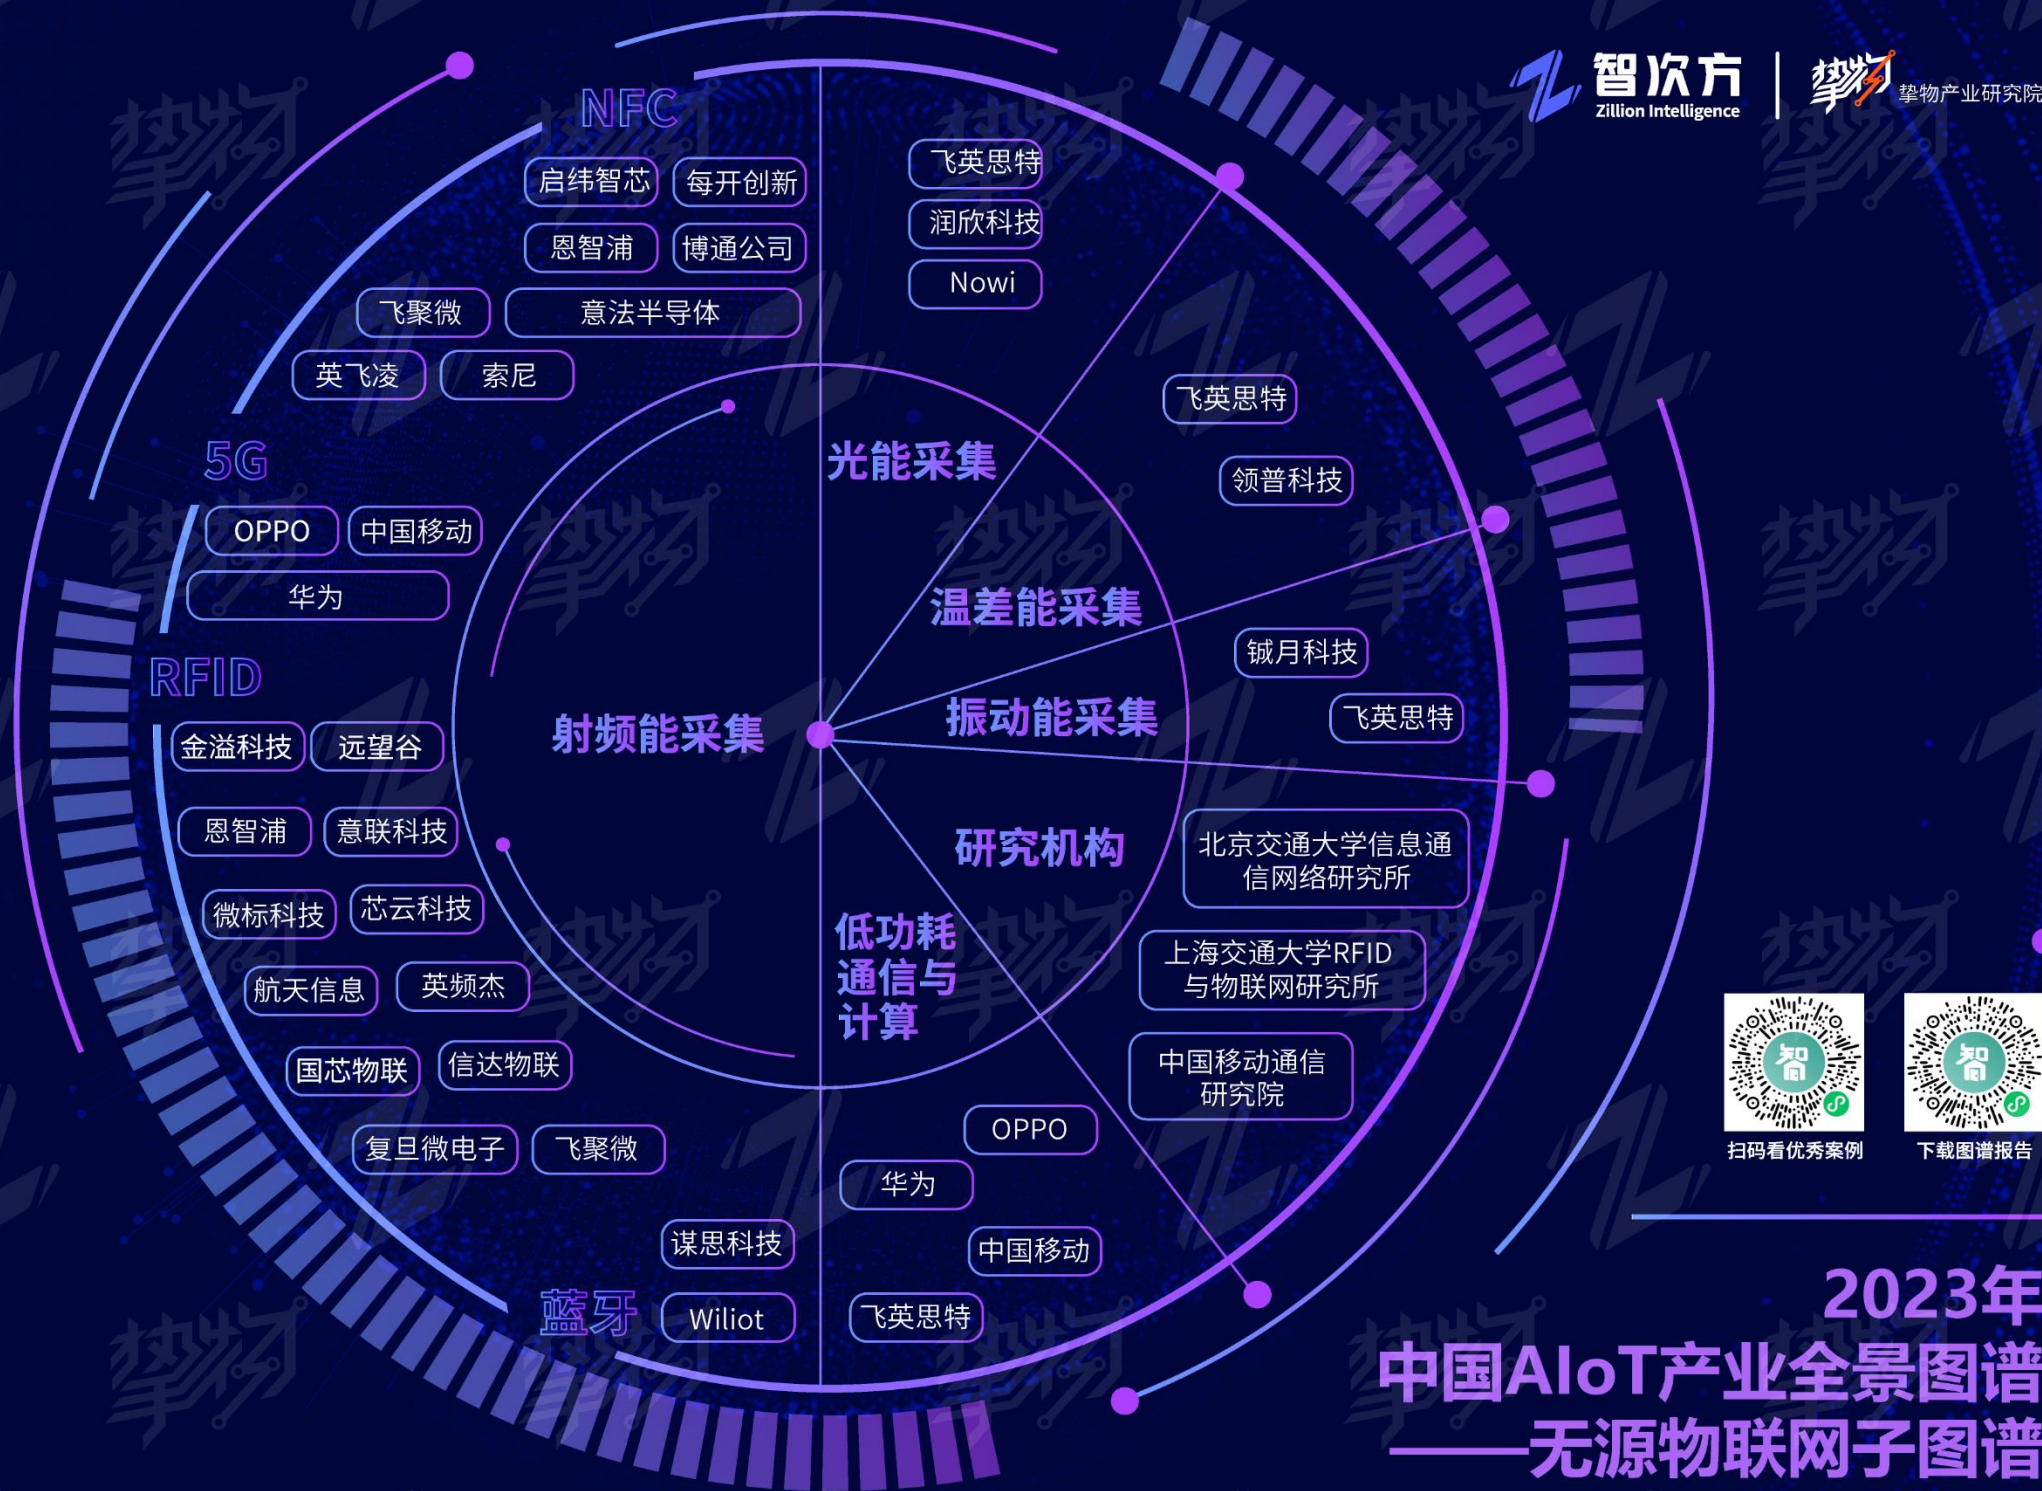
智次方 Zillion Intelligence | 挚物 挚物产业研究院

NFC
启纬智芯 每开创新
恩智浦 博通公司
飞聚微 意法半导体
英飞凌 索尼

5G
OPPO 中国移动
华为

RFID
金溢科技 远望谷
恩智浦 意联科技
微标科技 芯云科技
航天信息 英频杰
国芯物联 信达物联
复旦微电子 飞聚微

蓝牙
谋思科技
Wiliot

射频能采集

光能采集
飞英思特
润欣科技
Nowi

温差能采集
飞英思特
领普科技

振动能采集
铖月科技
飞英思特

研究机构
北京交通大学信息通信网络研究所
上海交通大学RFID与物联网研究所
中国移动通信研究院

低功耗通信与计算
OPPO
华为
中国移动
飞英思特

扫码看优秀案例
下载图谱报告

2023年
中国AIoT产业全景图谱
——无源物联网子图谱